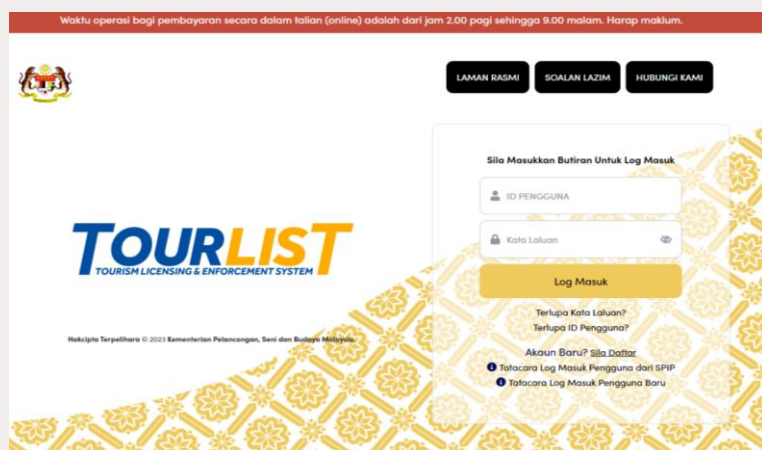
Waktu operasi bagi pembayaran secara dalam talian (online) adalah dari jam 2.00 pagi sehingga 9.00 malam. Harap maklum.

LAMAN RASMI
SOALAN LAZIM
HUBUNGI KAMI

TOURLIST
TOURISM LICENSING & ENFORCEMENT SYSTEM

Hakcipta Terpelihara © 2023 Kementerian Pelancongan, Seni dan Budaya Malaysia.

Sila Masukkan Butiran Untuk Log Masuk

ID PENGGUNA

Kata Laluan

Log Masuk

Terlupa Kata Laluan?
Terlupa ID Pengguna?

Akaun Baru? Sila Daftar
Tatacara Log Masuk Pengguna dari SPIP
Tatacara Log Masuk Pengguna Baru